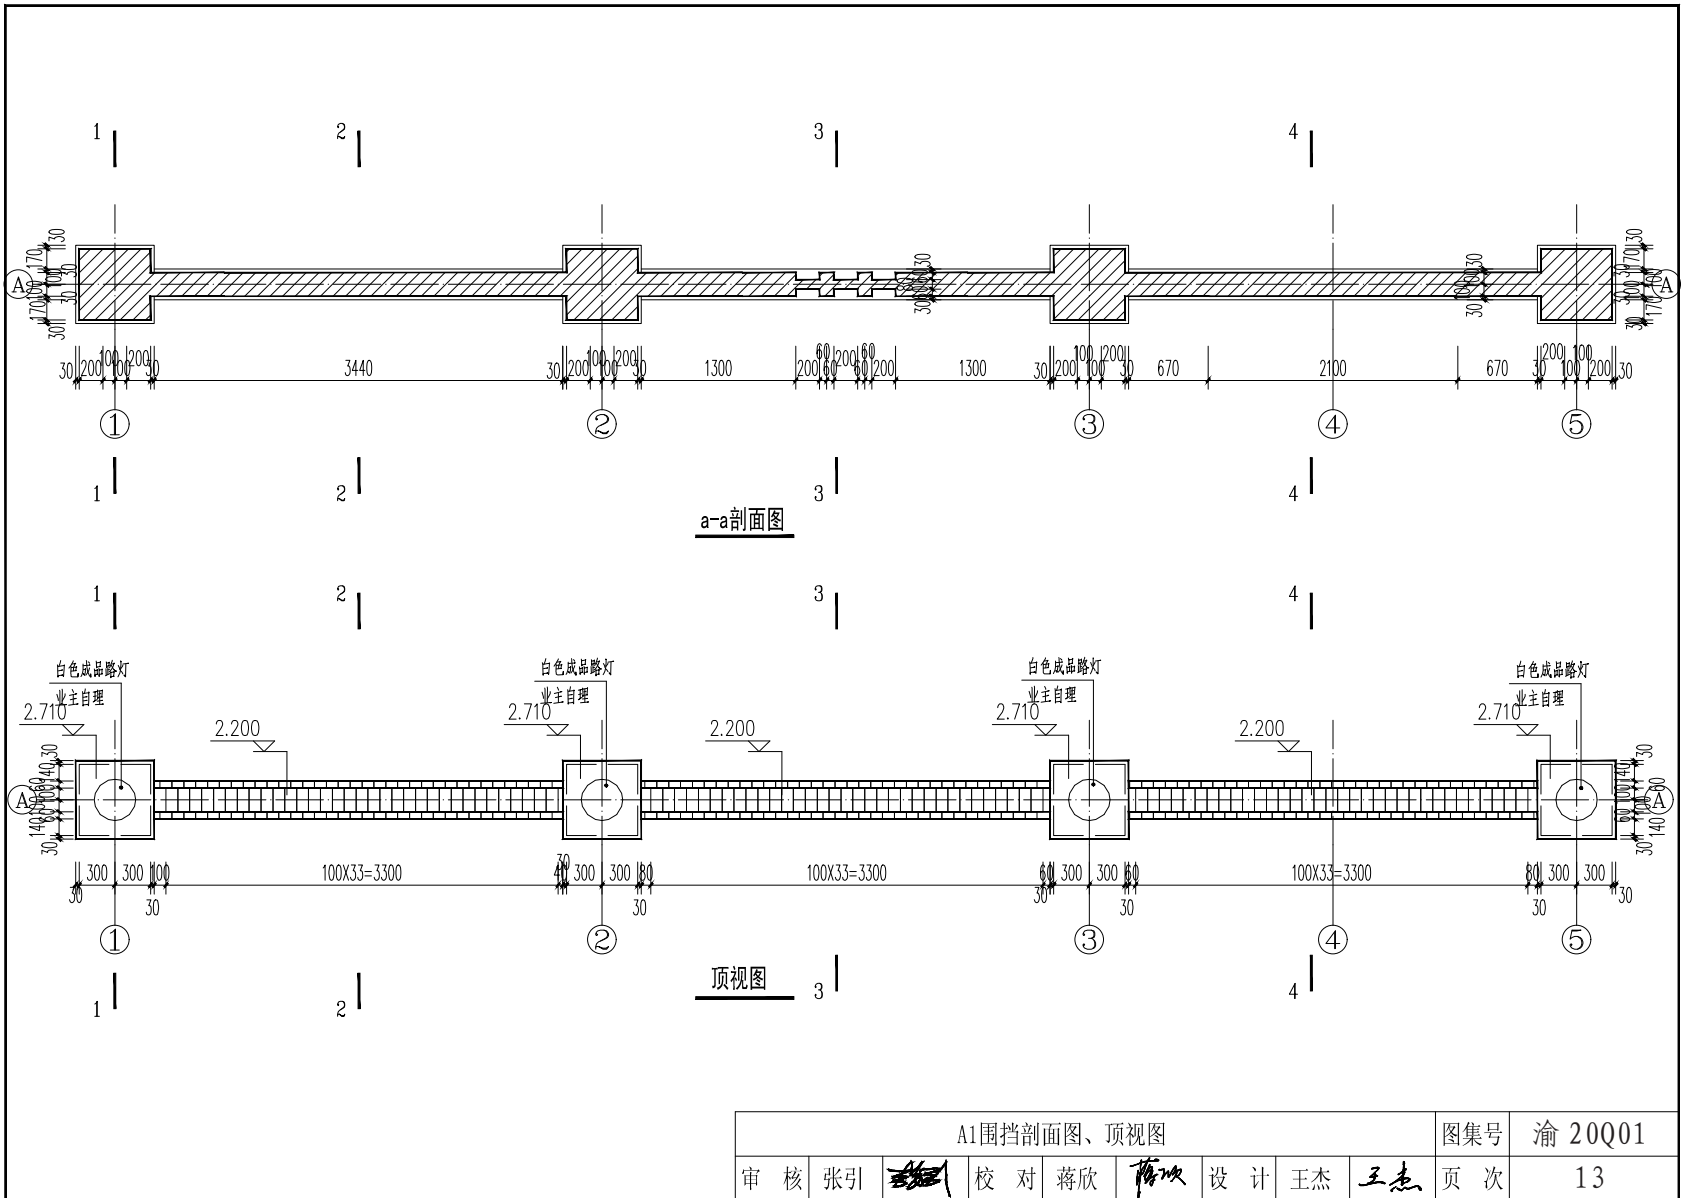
1 2 3 4

A 30 170 100 30 170 30

A 30 170 100 30 170 30

30 200 100 200 30 3440 30 200 100 200 30 1300 200 60 60 200 60 60 200 1300 30 200 100 200 30 670 2100 670 30 200 100 200 30

①②③④⑤

1 2 3 4

a-a剖面图

1 2 3 4

白色成品路灯
业主自理

2.710

2.200

白色成品路灯
业主自理

2.710

2.200

白色成品路灯
业主自理

2.710

2.200

白色成品路灯
业主自理

2.710

A 30 140 60 100 60 140 30

A 30 140 60 100 60 140 30

30 300 300 100 30 100X33=3300 40 70 300 300 80 30 100X33=3300 60 30 300 300 60 30 100X33=3300 80 30 300 300 30

①②③④⑤

顶视图

1 2 3 4

| A1围挡剖面图、顶视图 | | | | | | | | 图集号 | 渝 20Q01 |
|---|---|---|---|---|---|---|---|---|---|
| 审 核 | 张引 | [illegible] | 校 对 | 蒋欣 | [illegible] | 设 计 | 王杰 | 王杰 | 页 次 | 13 |